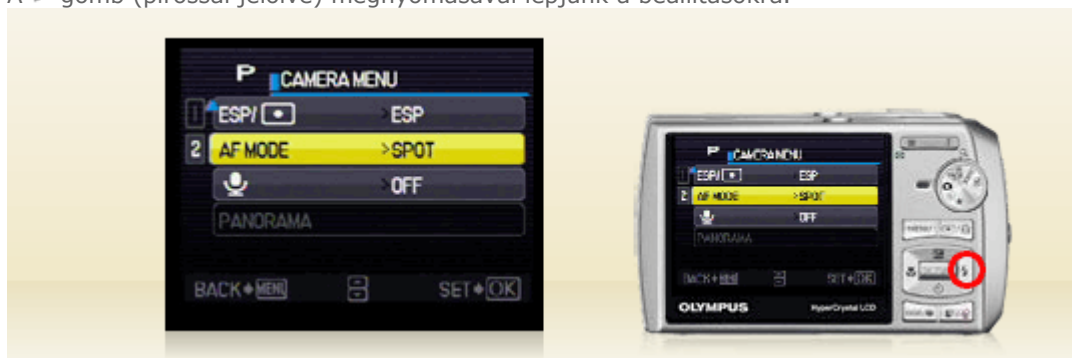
A ► gomb (pirossal jelölve) megnyomásával lépjünk a beállításokra.

P CAMERA MENU
1 ESP/ [•] >ESP
2 AF MODE >SPOT
>OFF
PANORAMA
BACK ◆ MENU SET ◆ OK

P CAMERA MENU
1 ESP/ [•] ESP
2 AF MODE >SPOT
OFF
PANORAMA
BACK ◆ MENU SET ◆ OK
OLYMPUS HyperCrystal LCD